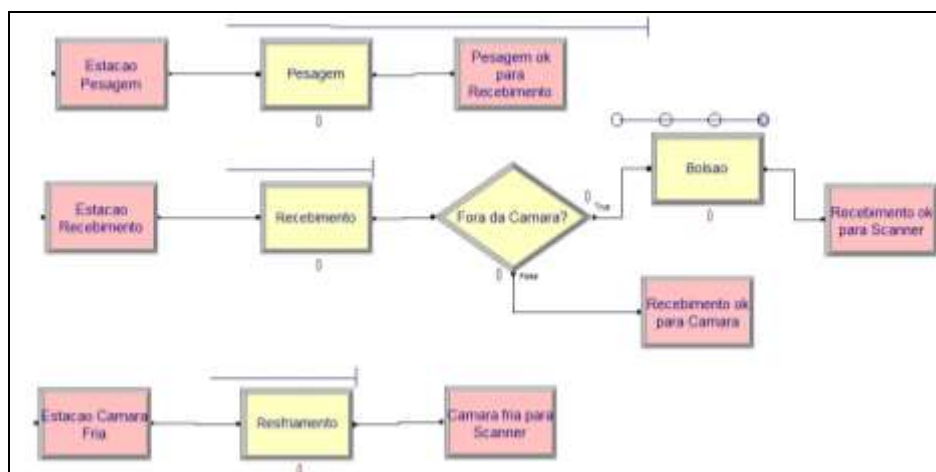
Estacao Pesagem

Pesagem

0

Pesagem ok para Recebimento

Estacao Recebimento

Recebimento

0

Fora da Camara?

0 True

0 False

Bolsao

0

Recebimento ok para Scanner

Recebimento ok para Camara

Estacao Camara Fria

Resfriamento

4

Camara fria para Scanner